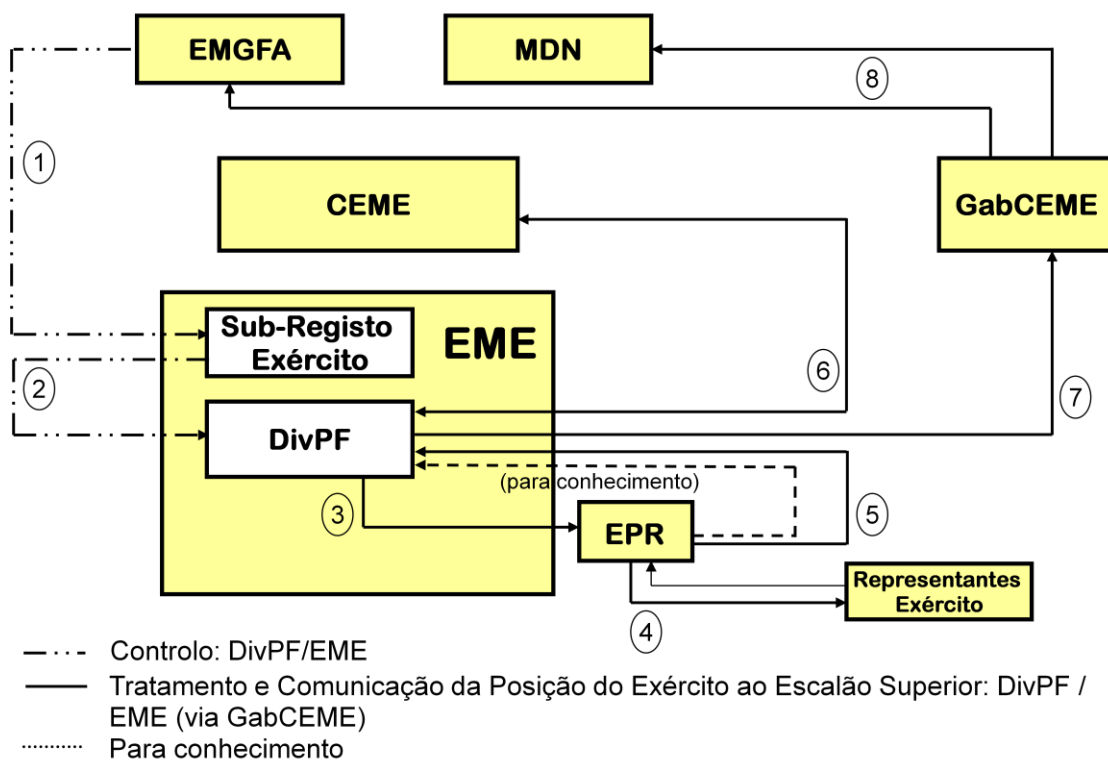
EMGFA

MDN

8

1

CEME

GabCEME

Sub-Registo Exército

EME

6

2

7

DivPF

(para conhecimento)

3

5

EPR

Representantes Exército

4

Controlo: DivPF/EME

Tratamento e Comunicação da Posição do Exército ao Escalão Superior: DivPF / EME (via GabCEME)

Para conhecimento